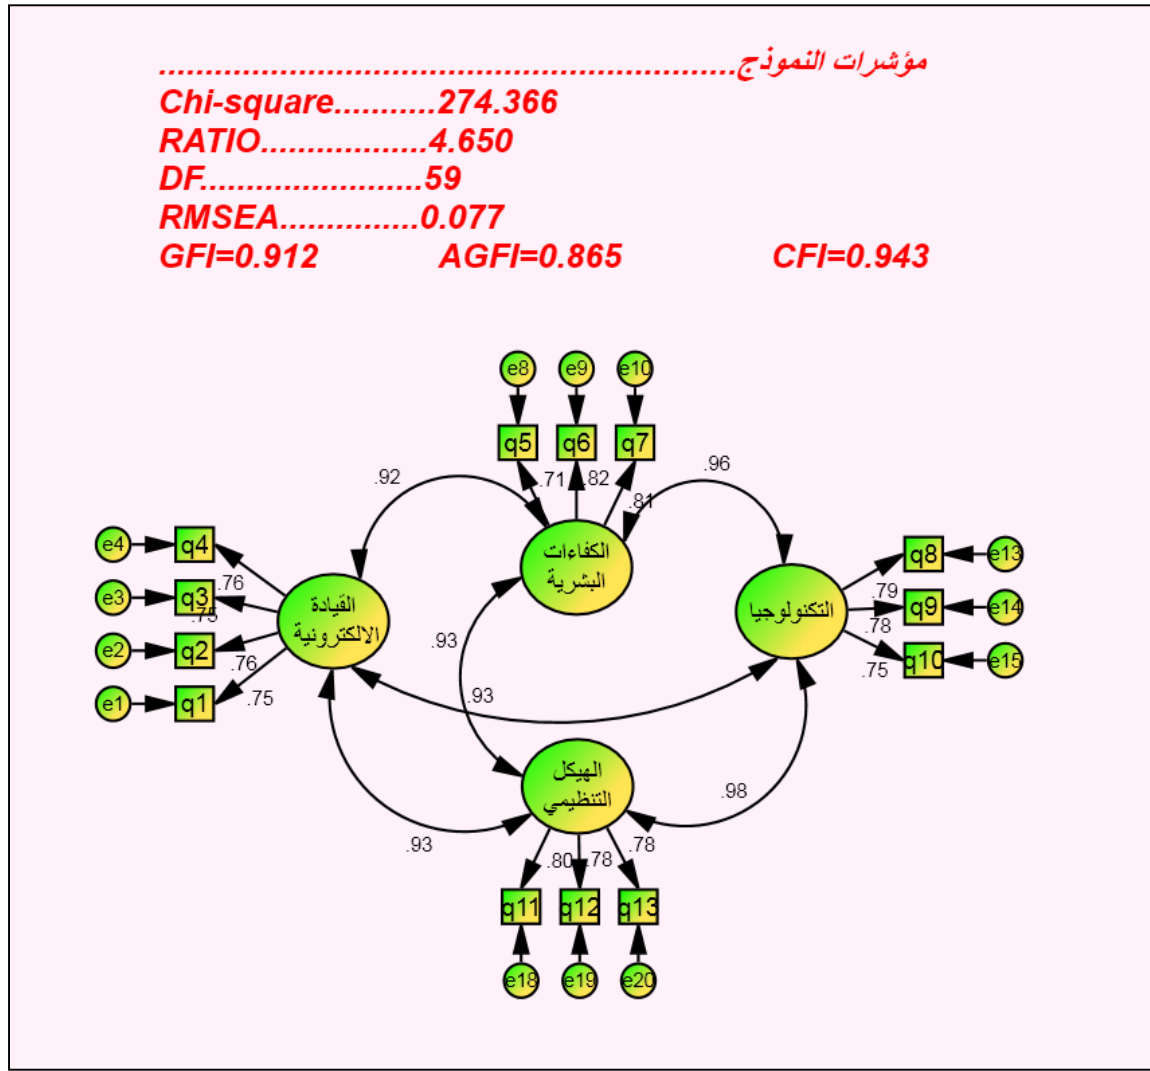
مؤشرات النموذج.........................................................................
Chi-square...........274.366
RATIO..................4.650
DF........................59
RMSEA...............0.077
GFI=0.912 AGFI=0.865 CFI=0.943

e8 e9 e10
q5 q6 q7
.92 .71 .82 .96 .81
الكفاءات البشرية
e4 q4
e3 q3 .76 .75
e2 q2 .76
e1 q1 .75
القيادة الالكترونية
التكنولوجيا
q8 e13
.79 q9 e14
.78 q10 e15
.75
.93
.93
الهيكل التنظيمي
.98
.93
.80 .78 .78
q11 q12 q13
e18 e19 e20